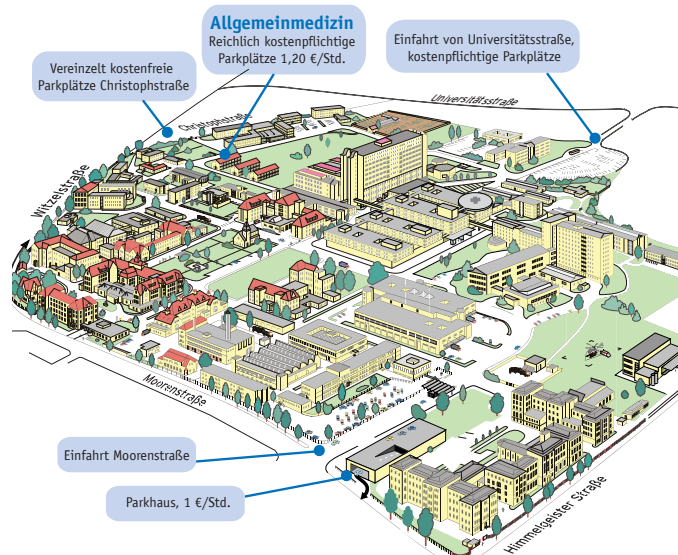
Allgemeinmedizin
Reichlich kostenpflichtige Parkplätze 1,20 €/Std.

Vereinzelt kostenfreie Parkplätze Christophstraße

Einfahrt von Universitätsstraße, kostenpflichtige Parkplätze

Universitätsstraße

Christophstraße

Witzelstraße

Moorenstraße

Einfahrt Moorenstraße

Parkhaus, 1 €/Std.

Himmelgeister Straße